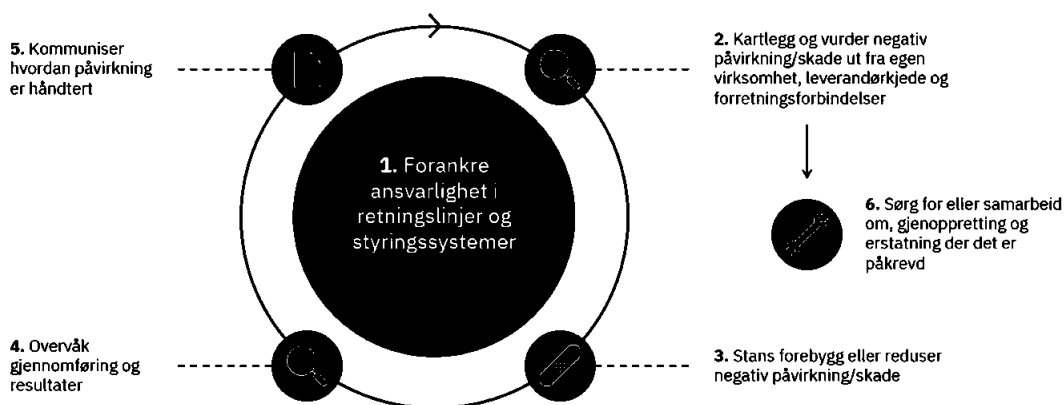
5. Kommuniser hvordan påvirkning er håndtert

1. Forankre ansvarlighet i retningslinjer og styringssystemer

2. Kartlegg og vurder negativ påvirkning/skade ut fra egen virksomhet, leverandørkjede og forretningsforbindelser

6. Sørg for eller samarbeid om, gjenoppretting og erstatning der det er påkrevd

4. Overvåk gjennomføring og resultater

3. Stans forebygg eller reduser negativ påvirkning/skade